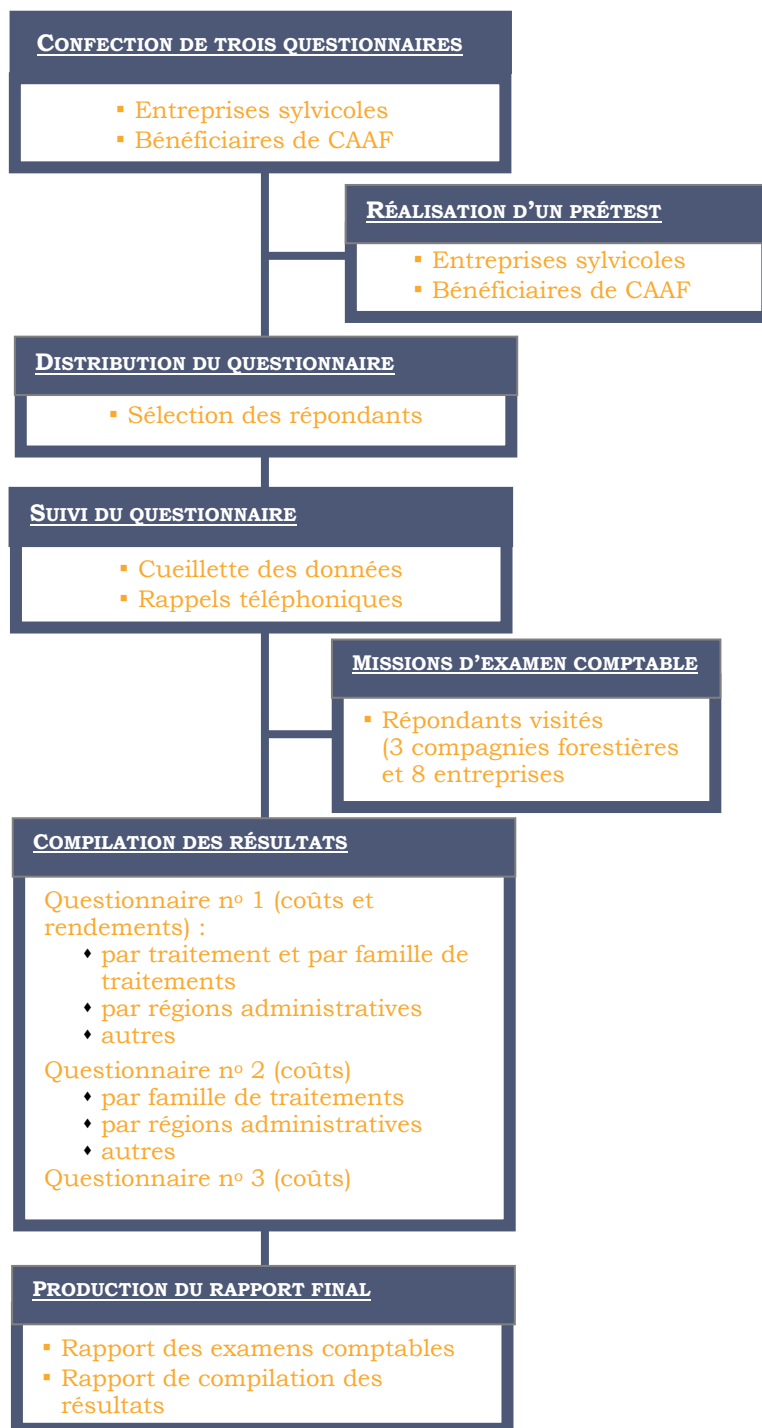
CONFECTION DE TROIS QUESTIONNAIRES

▪ Entreprises sylvicoles
▪ Bénéficiaires de CAAF

RÉALISATION D'UN PRÉTEST

▪ Entreprises sylvicoles
▪ Bénéficiaires de CAAF

DISTRIBUTION DU QUESTIONNAIRE

▪ Sélection des répondants

SUIVI DU QUESTIONNAIRE

▪ Cueillette des données
▪ Rappels téléphoniques

MISSIONS D'EXAMEN COMPTABLE

▪ Répondants visités (3 compagnies forestières et 8 entreprises

COMPILATION DES RÉSULTATS

Questionnaire n$^{o}$ 1 (coûts et rendements) :
♦ par traitement et par famille de traitements
♦ par régions administratives
♦ autres

Questionnaire n$^{o}$ 2 (coûts)
♦ par famille de traitements
♦ par régions administratives
♦ autres

Questionnaire n$^{o}$ 3 (coûts)

PRODUCTION DU RAPPORT FINAL

▪ Rapport des examens comptables
▪ Rapport de compilation des résultats